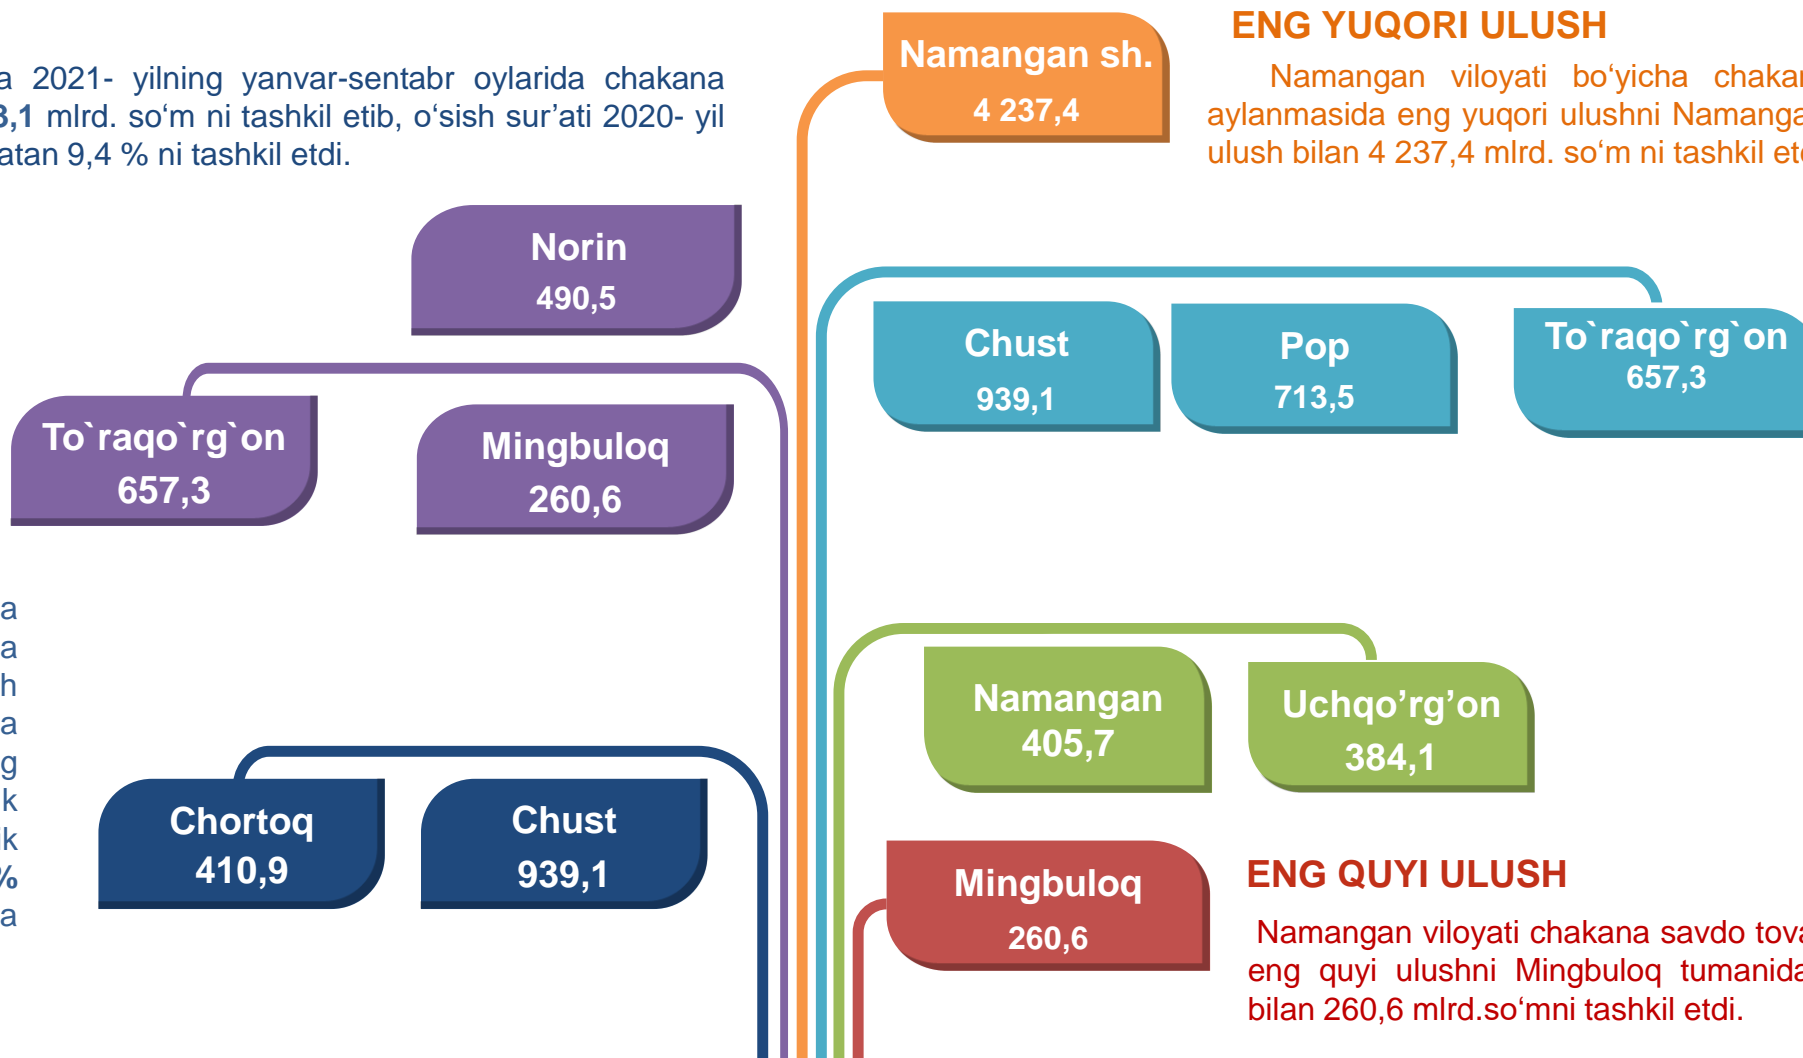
a 2021- yilning yanvar-sentabr oylarida chakana
3,1 mlrd. so‘m ni tashkil etib, o‘sish sur’ati 2020- yil
atan 9,4 % ni tashkil etdi.

Norin
490,5

To`raqo`rg`on
657,3

Mingbuloq
260,6

a
a
h
a
g
k
k
%
a

Chortoq
410,9

Chust
939,1

Namangan sh.
4 237,4

ENG YUQORI ULUSH

Namangan viloyati bo‘yicha chaka
aylanmasida eng yuqori ulushni Namanga
ulush bilan 4 237,4 mlrd. so‘m ni tashkil et

Chust
939,1

Pop
713,5

To`raqo`rg`on
657,3

Namangan
405,7

Uchqo’rg’on
384,1

Mingbuloq
260,6

ENG QUYI ULUSH

Namangan viloyati chakana savdo tova
eng quyi ulushni Mingbuloq tumanida
bilan 260,6 mlrd.so‘mni tashkil etdi.